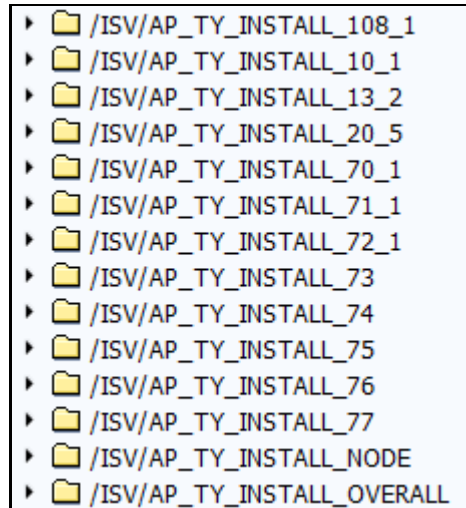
/ISV/AP_TY_INSTALL_108_1
/ISV/AP_TY_INSTALL_10_1
/ISV/AP_TY_INSTALL_13_2
/ISV/AP_TY_INSTALL_20_5
/ISV/AP_TY_INSTALL_70_1
/ISV/AP_TY_INSTALL_71_1
/ISV/AP_TY_INSTALL_72_1
/ISV/AP_TY_INSTALL_73
/ISV/AP_TY_INSTALL_74
/ISV/AP_TY_INSTALL_75
/ISV/AP_TY_INSTALL_76
/ISV/AP_TY_INSTALL_77
/ISV/AP_TY_INSTALL_NODE
/ISV/AP_TY_INSTALL_OVERALL